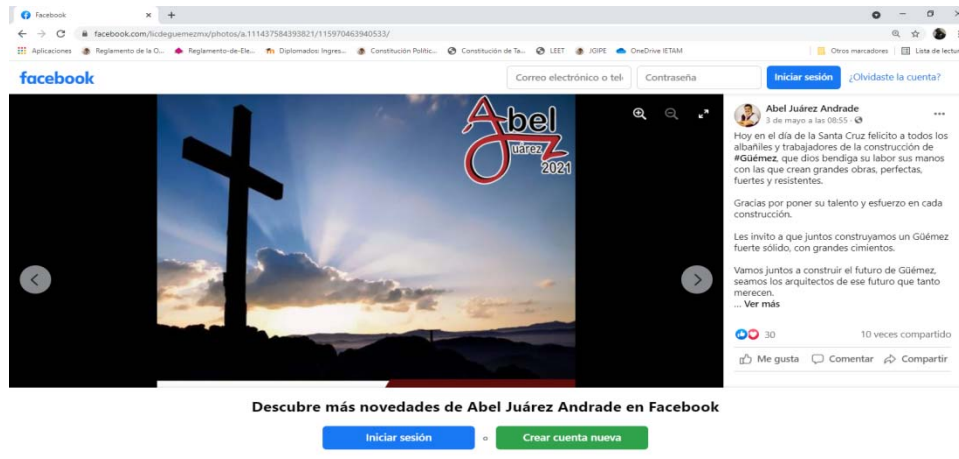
Facebook

facebook.com/licdeguemezmx/photos/a.111437584393821/115970463940533/

Aplicaciones Reglamento de la O... Reglamento-de-Ele... Diplomados: Ingres... Constitución Polític... Constitución de Ta... LEET JGIPE OneDrive IETAM Otros marcadores Lista de lectura

facebook

Correo electrónico o telé

Contraseña

Iniciar sesión

¿Olvidaste la cuenta?

Abel Juárez 2021

Abel Juárez Andrade
3 de mayo a las 08:55

Hoy en el día de la Santa Cruz felicito a todos los albañiles y trabajadores de la construcción de #Güémez, que dios bendiga su labor sus manos con las que crean grandes obras, perfectas, fuertes y resistentes.

Gracias por poner su talento y esfuerzo en cada construcción.

Les invito a que juntos construyamos un Güémez fuerte sólido, con grandes cimientos.

Vamos juntos a construir el futuro de Güémez, seamos los arquitectos de ese futuro que tanto merecen.
... Ver más

30

10 veces compartido

Me gusta Comentar Compartir

Descubre más novedades de Abel Juárez Andrade en Facebook

Iniciar sesión o Crear cuenta nueva